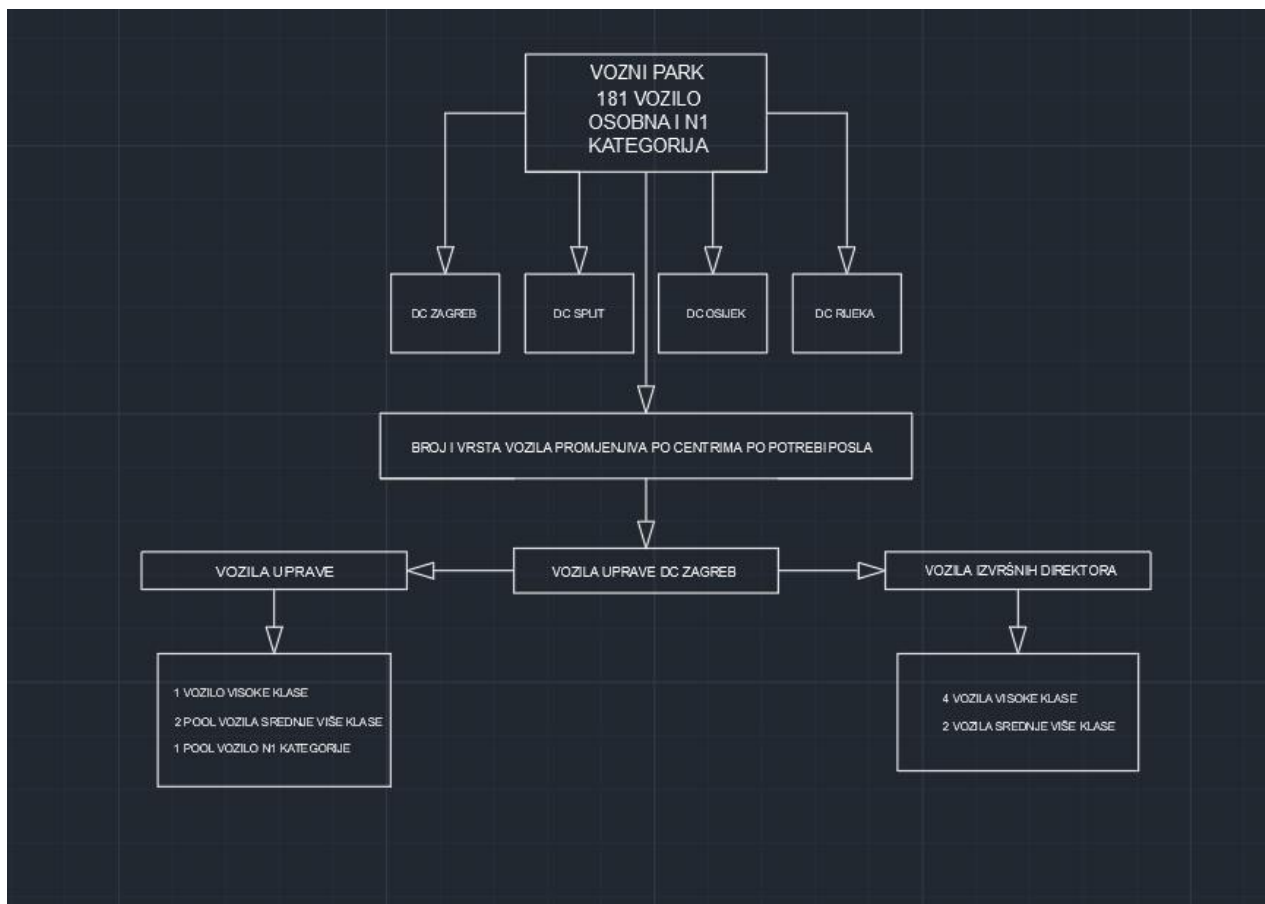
VOZNI PARK
181 VOZILO
OSOBNA I N1
KATEGORIJA

DC ZAGREB

DC SPLIT

DC OSIJEK

DC RIJEKA

BROJ I VRSTA VOZILA PROMJENJIVA PO CENTRIMA PO POTREBI POSLA

VOZILA UPRAVE

VOZILA UPRAVE DC ZAGREB

VOZILA IZVRŠNIH DIREKTORA

1 VOZILO VISOKE KLASE
2 POOL VOZILA SREDNJE VIŠE KLASE
1 POOL VOZILO N1 KATEGORIJE

4 VOZILA VISOKE KLASE
2 VOZILA SREDNJE VIŠE KLASE